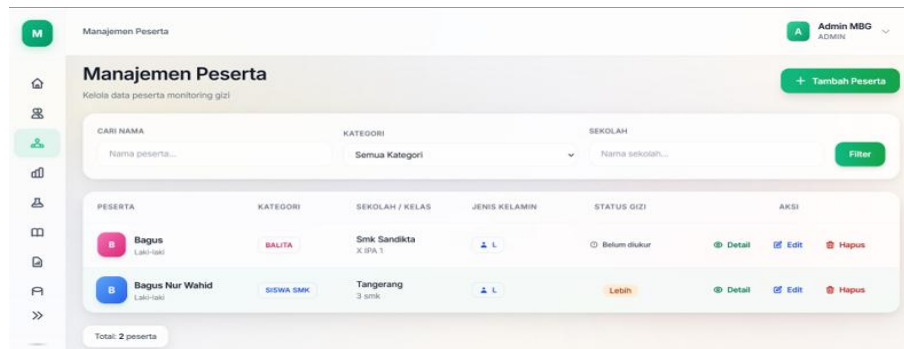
M

Manajemen Peserta

A Admin MBG
ADMIN

Manajemen Peserta
Kelola data peserta monitoring gizi

+ Tambah Peserta

CARI NAMA
Nama peserta...

KATEGORI
Semua Kategori

SEKOLAH
Nama sekolah...

Filter

| PESERTA | KATEGORI | SEKOLAH / KELAS | JENIS KELAMIN | STATUS GIZI | AKSI |
|---|---|---|---|---|---|
| B Bagus Laki-laki | BALITA | Smk Sandikta X IPA 1 | L | Belum diukur | Detail Edit Hapus |
| B Bagus Nur Wahid Laki-laki | SISWA SMK | Tangerang 3 smk | L | Lebih | Detail Edit Hapus |

Total: 2 peserta

»